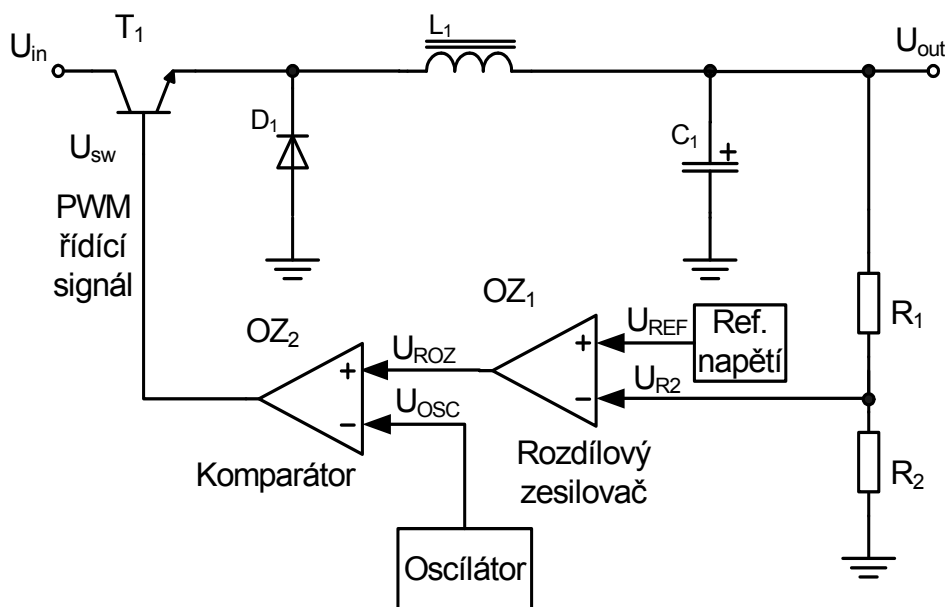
$U_{in}$

$T_1$

$L_1$

$U_{out}$

$D_1$

$C_1$

+

$U_{sw}$

PWM řídící signál

$OZ_1$

$U_{REF}$

Ref. napětí

$R_1$

$OZ_2$

$U_{ROZ}$

+

+

$U_{R2}$

−

$U_{OSC}$

−

Komparátor

Rozdílový zesilovač

$R_2$

Oscílátor